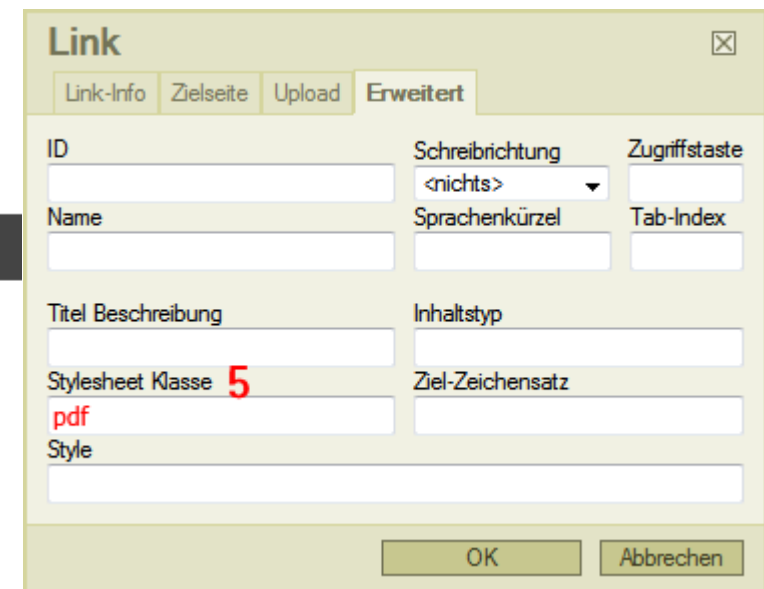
Link

Link-Info Zielseite Upload Erweitert

ID

Schreibrichtung
<nichts>

Zugriffstaste

Name

Sprachenkürzel

Tab-Index

Titel Beschreibung

Inhaltstyp

Stylesheet Klasse 5
pdf

Ziel-Zeichensatz

Style

OK Abbrechen